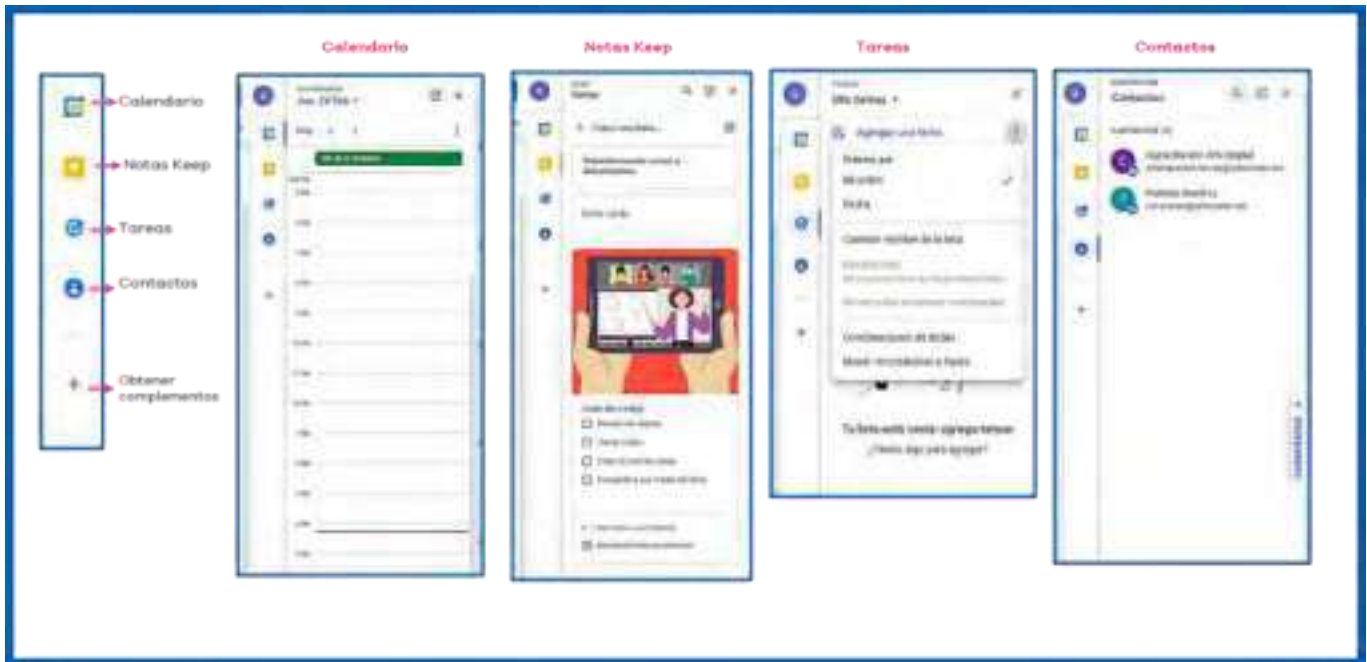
Calendario

Notas Keep

Tareas

Contactos

Calendario

Notas Keep

Tareas

Contactos

Obtener complementos

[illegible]

Mis tareas

Agregar una tarea

Ordenar por

Mi orden

Fecha

Cambiar nombre de la lista

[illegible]

Combinaciones de teclas

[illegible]

Tu lista está vacía: agrega tareas

¿Nada que agregar?

Contactos